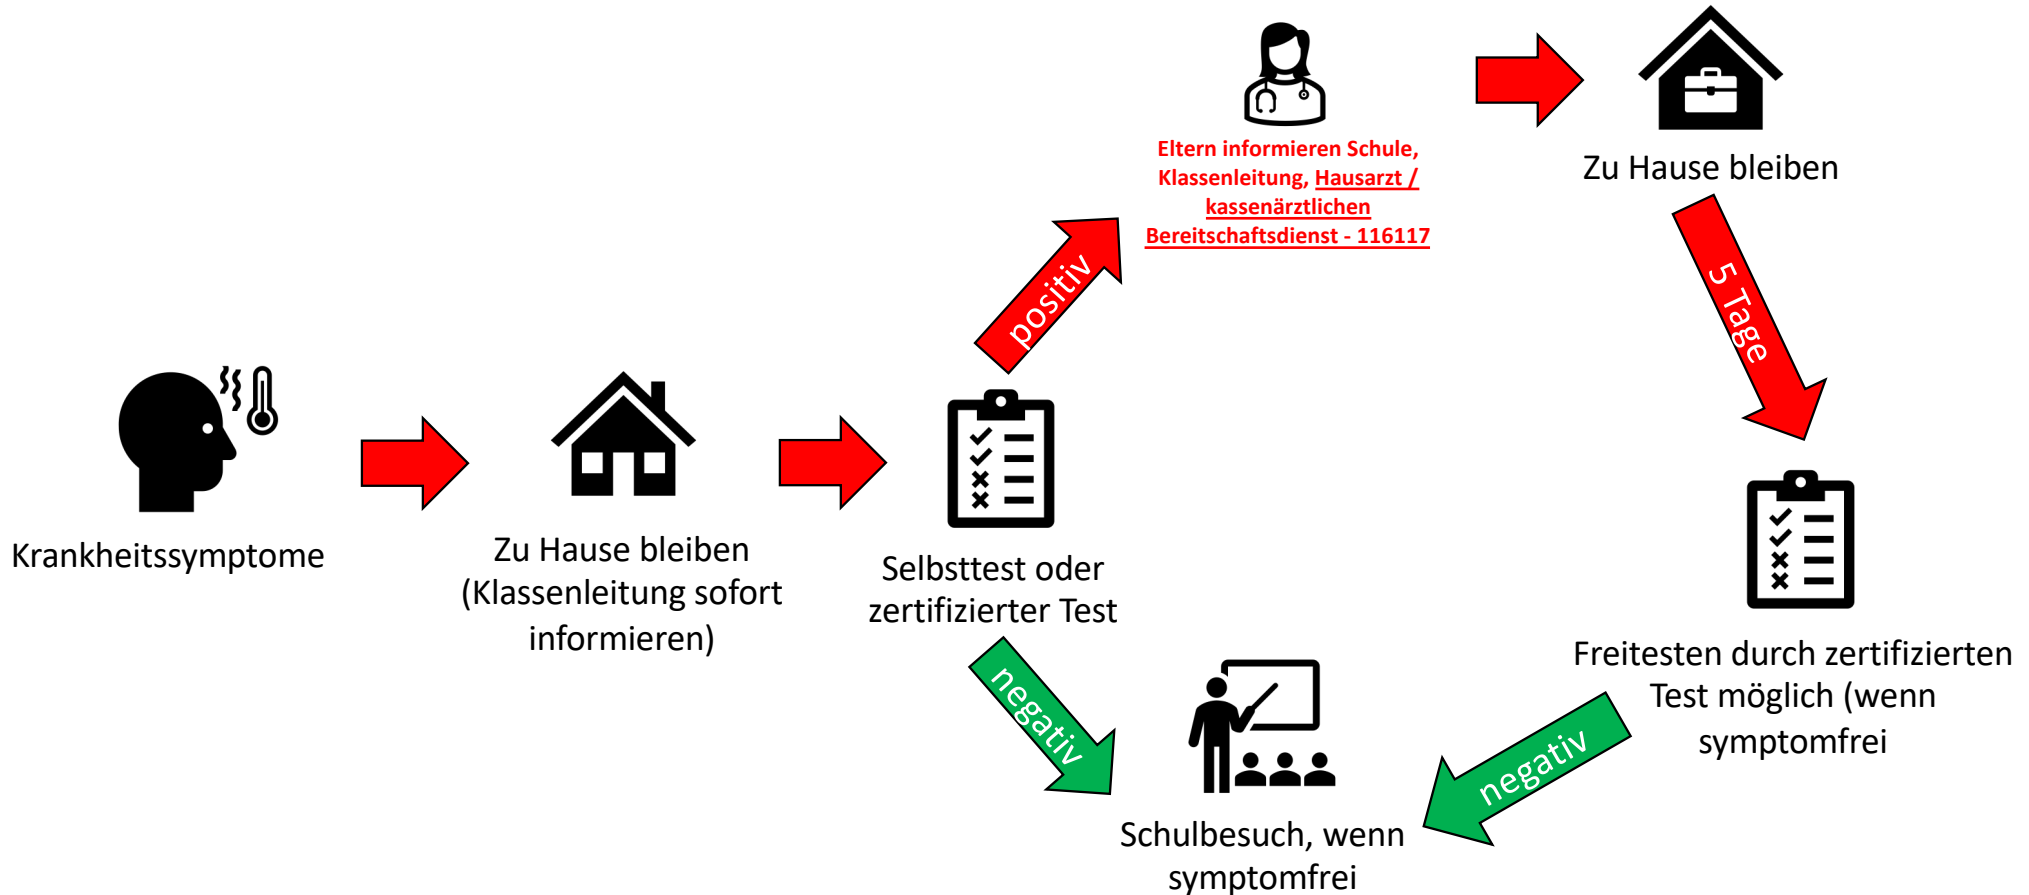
Krankheitssymptome

Zu Hause bleiben (Klassenleitung sofort informieren)

Selbsttest oder zertifizierter Test

positiv

Eltern informieren Schule, Klassenleitung, Hausarzt / kassenärztlichen Bereitschaftsdienst - 116117

Zu Hause bleiben

5 Tage

Freitesten durch zertifizierten Test möglich (wenn symptomfrei

negativ

negativ

Schulbesuch, wenn symptomfrei